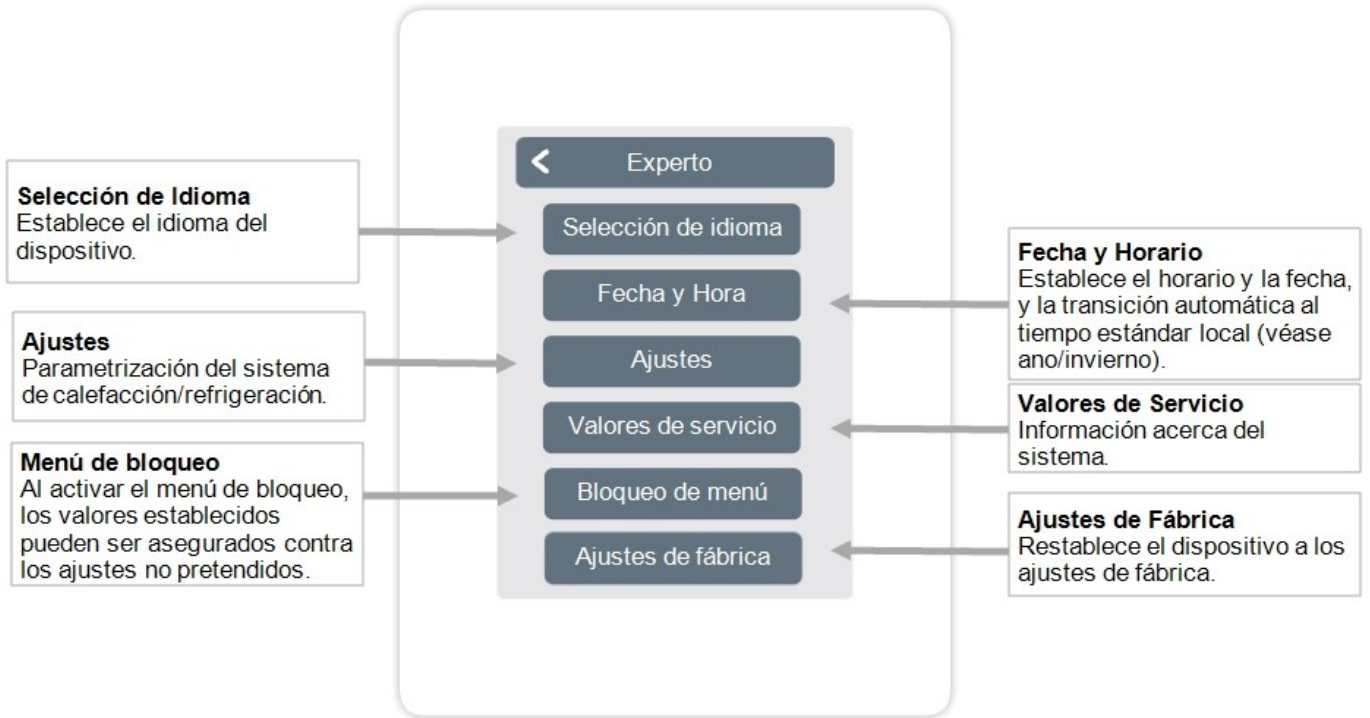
Experto

Selección de idioma

Fecha y Hora

Ajustes

Valores de servicio

Bloqueo de menú

Ajustes de fábrica

**Selección de Idioma**
Establece el idioma del dispositivo.

**Ajustes**
Parametrización del sistema de calefacción/refrigeración.

**Menú de bloqueo**
Al activar el menú de bloqueo, los valores establecidos pueden ser asegurados contra los ajustes no pretendidos.

**Fecha y Horario**
Establece el horario y la fecha, y la transición automática al tiempo estándar local (véase ano/invierno).

**Valores de Servicio**
Información acerca del sistema.

**Ajustes de Fábrica**
Restablece el dispositivo a los ajustes de fábrica.